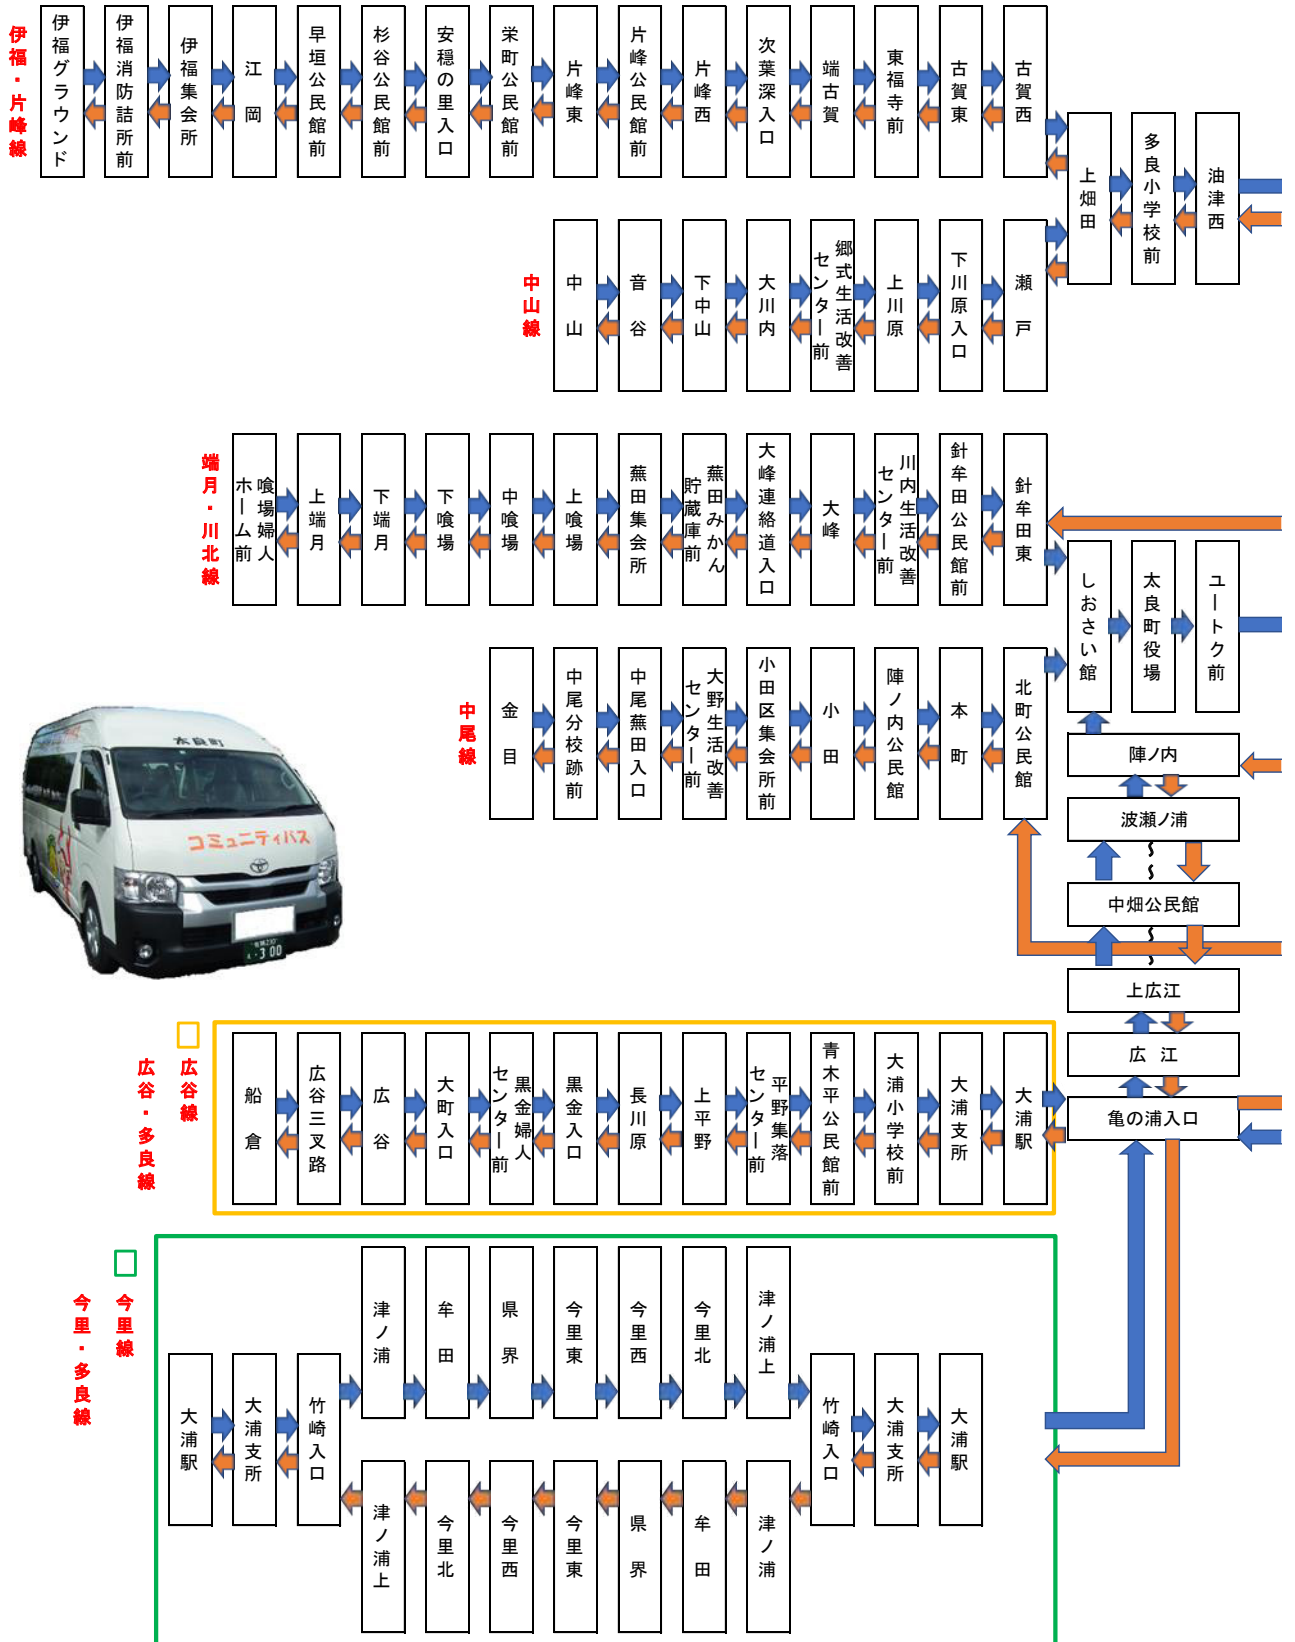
伊福・片峰線

伊福グラウンド
伊福消防詰所前
伊福集会所
江岡
早垣公民館前
杉谷公民館前
安穏の里入口
栄町公民館前
片峰東
片峰公民館前
片峰西
次葉深入口
端古賀
東福寺前
古賀東
古賀西
上畑田
多良小学校前
油津西

中山線

中山
音谷
下中山
大川内
郷式生活改善センター前
上川原
下川原入口
瀬戸

端月・川北線

喰場婦人ホーム前
上端月
下端月
下喰場
中喰場
上喰場
蕪田集会所
蕪田みかん貯蔵庫前
大峰連絡道入口
大峰
川内生活改善センター前
針牟田公民館前
針牟田東
しおさい館
太良町役場
ユートク前

中尾線

金目
中尾分校跡前
中尾蕪田入口
大野生活改善センター前
小田区集会所前
小田
陣ノ内公民館
本町
北町公民館
陣ノ内
波瀬ノ浦
中畑公民館
上広江
広　江
亀の浦入口

コミュニティバス

広谷線
広谷・多良線

船倉
広谷三叉路
広谷
大町入口
黒金婦人センター前
黒金入口
長川原
上平野
平野集落センター前
青木平公民館前
大浦小学校前
大浦支所
大浦駅

今里線
今里・多良線

大浦駅
大浦支所
竹崎入口
津ノ浦
牟田
県界
今里東
今里西
今里北
津ノ浦上
竹崎入口
大浦支所
大浦駅
津ノ浦上
今里北
今里西
今里東
県界
牟田
津ノ浦